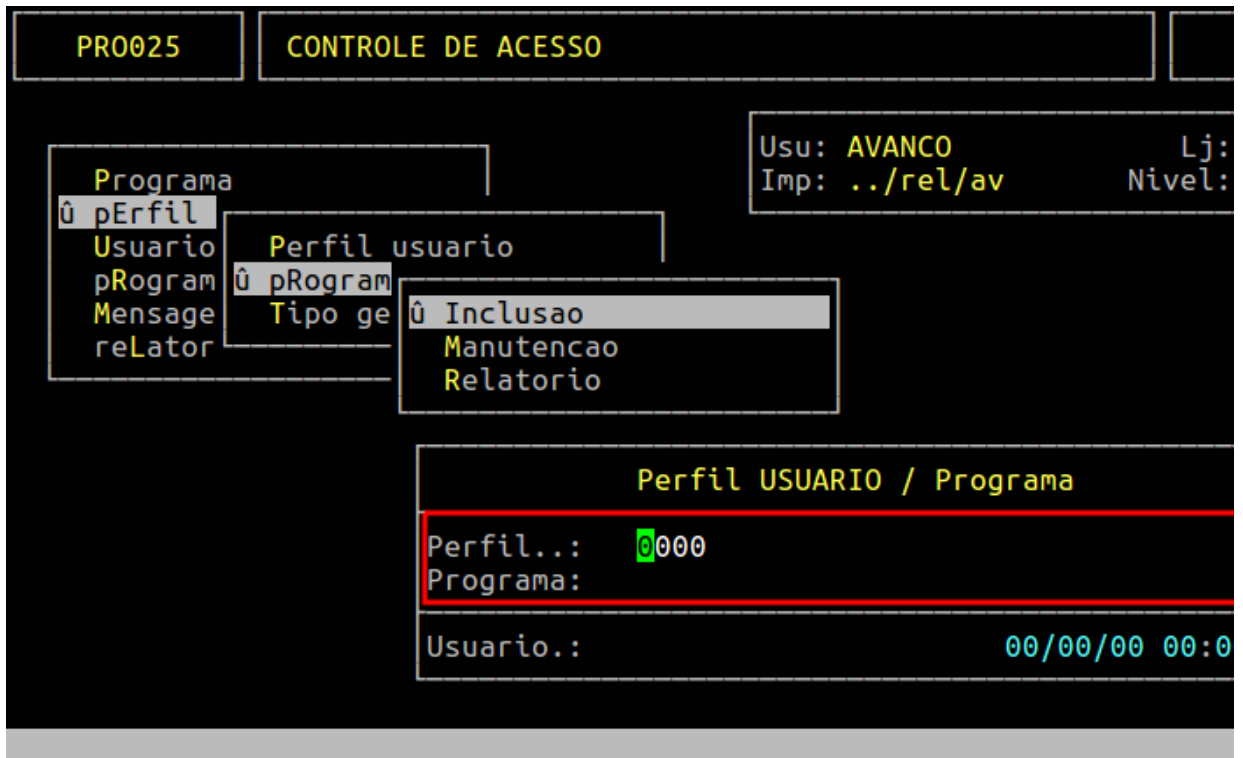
PRO025

CONTROLE DE ACESSO

Usu: AVANCO
Imp: ../rel/av

Lj:
Nivel:

Programa
û pErfil
Usuario
pRogram
Mensage
reLator

Perfil usuario
û pRogram
Tipo ge

û Inclusao
Manutencao
Relatorio

Perfil USUARIO / Programa

Perfil..: 0000
Programa:

Usuario.:

00/00/00 00:0